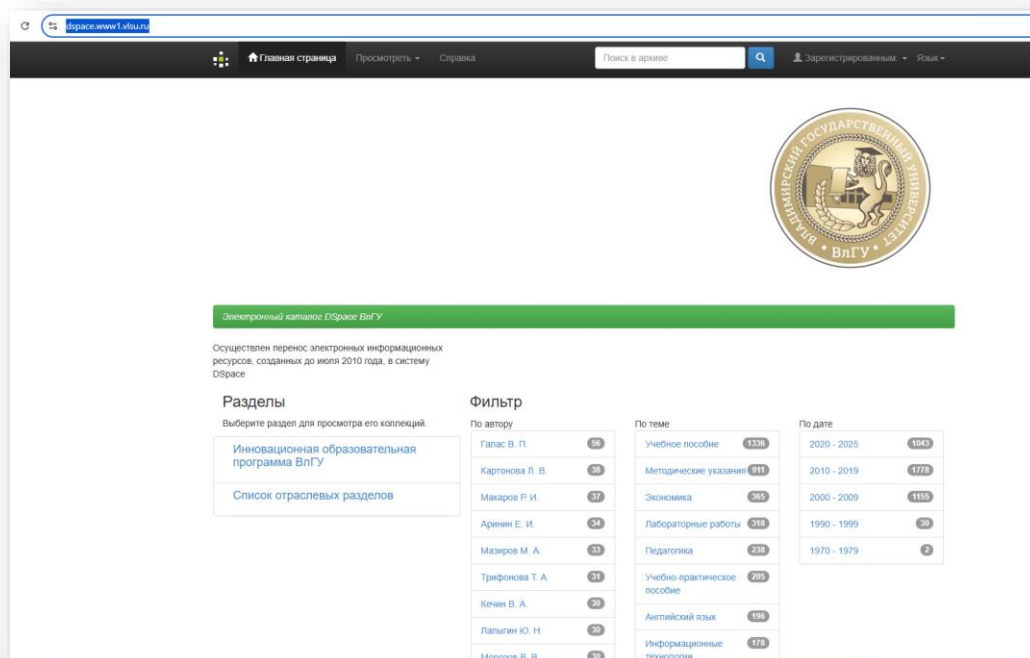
dspace.www1.vlsu.ru

Главная страница Просмотреть Справка Поиск в архиве Зарегистрированным: Язык

ВЛАДИМИРСКИЙ ГОСУДАРСТВЕННЫЙ УНИВЕРСИТЕТ ВлГУ

Электронный каталог DSpace ВлГУ

Осуществлен перенос электронных информационных ресурсов, созданных до июля 2010 года, в систему DSpace

Разделы

Выберите раздел для просмотра его коллекций.

Инновационная образовательная программа ВлГУ

Список отраслевых разделов

Фильтр

По автору

Гапас В. П. 56
Картонова Л. В. 38
Макаров Р. И. 37
Аринин Е. И. 34
Мазиров М. А. 33
Трифонова Т. А. 31
Кечин В. А. 30
Лапыгин Ю. Н. 30
Морозов В. В. 30

По теме

Учебное пособие 1336
Методические указания 911
Экономика 365
Лабораторные работы 318
Педагогика 238
Учебно-практическое пособие 205
Английский язык 196
Информационные технологии 178

По дате

2020 - 2025 1043
2010 - 2019 1778
2000 - 2009 1155
1990 - 1999 30
1970 - 1979 2